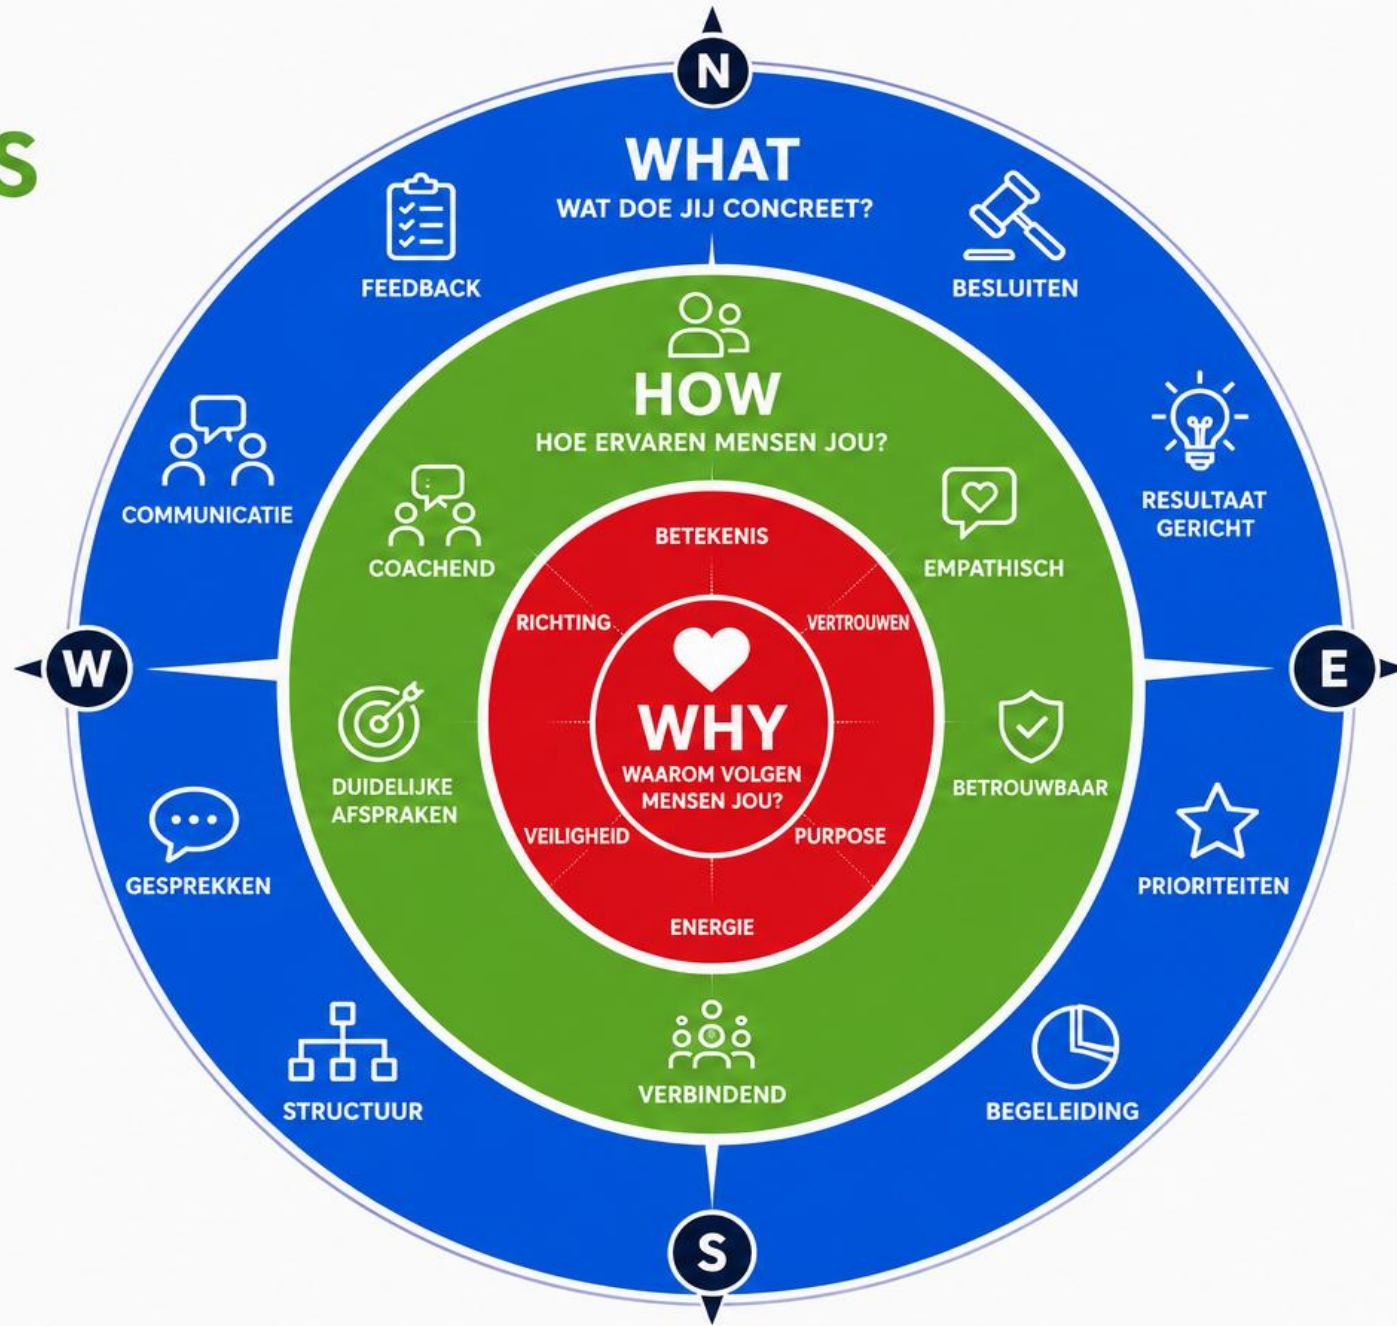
S

N

WHAT
WAT DOE JIJ CONCREET?

FEEDBACK

BESLUITEN

HOW
HOE ERVAREN MENSEN JOU?

COMMUNICATIE

RESULTAAT GERICHT

COACHEND

EMPATHISCH

BETEKENIS

RICHTING

VERTROUWEN

W

E

WHY
WAAROM VOLGEN MENSEN JOU?

DUIDELIJKE AFSPRAKEN

BETROUWBAAR

VEILIGHEID

PURPOSE

GESPREKKEN

PRIORITEITEN

ENERGIE

VERBINDEND

STRUCTUUR

BEGELEIDING

S